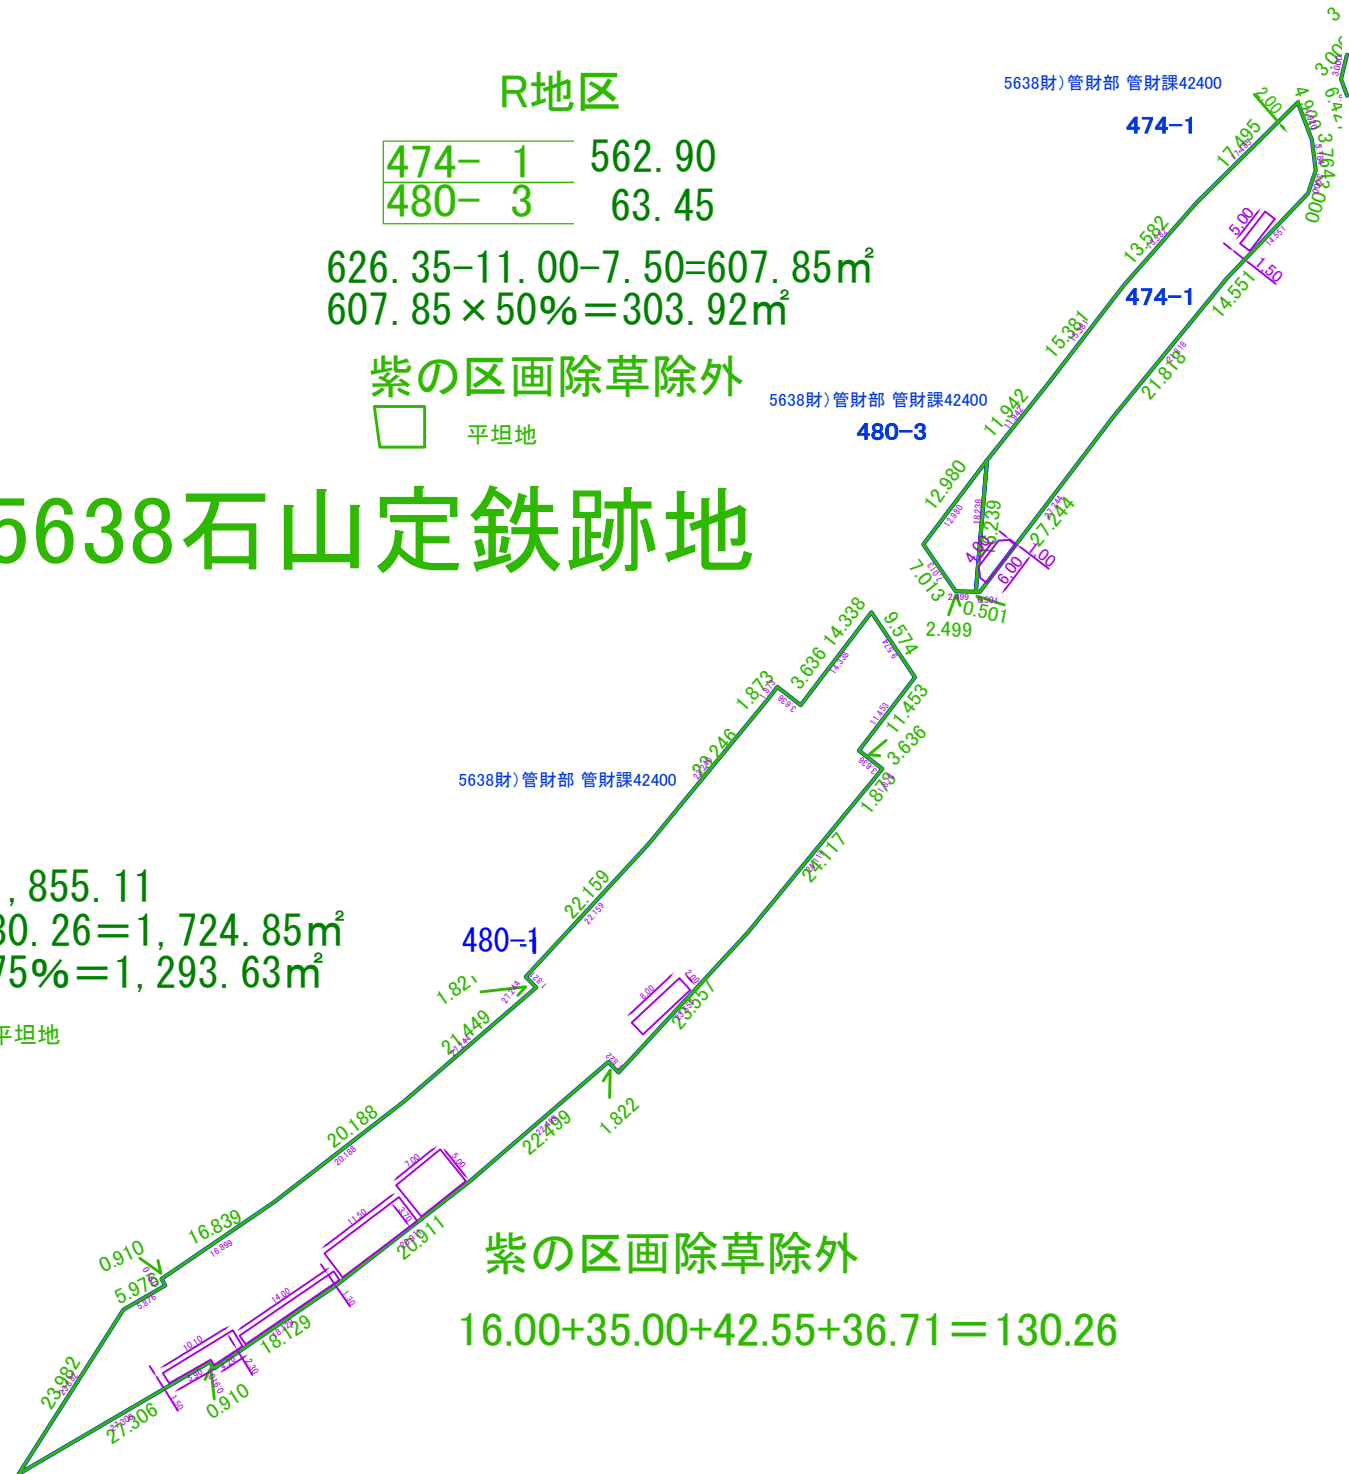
R地区

| 474− 1 | 562. 90 |
|---|---|
| 480− 3 | 63. 45 |

626. 35−11. 00−7. 50=607. 85㎡
607. 85×50%＝303. 92㎡

紫の区画除草除外

平坦地

5638石山定鉄跡地

5638財）管財部 管財課42400
474−1
474−1
5638財）管財部 管財課42400
480−3
5638財）管財部 管財課42400
480−1

, 855. 11
30. 26＝1, 724. 85㎡
75%＝1, 293. 63㎡

平坦地

紫の区画除草除外

16.00+35.00+42.55+36.71＝130.26

2.00
4.940
3.764
3.000
17.495
13.582
5.00
1.50
14.551
15.381
21.818
11.942
12.980
4.00
27.244
6.00
1.00
7.013
0.501
2.499
14.338
9.574
3.636
1.873
11.453
3.636
28.246
1.873
24.117
22.159
1.82
23.557
21.449
1.822
20.188
22.499
16.839
0.910
5.976
20.911
18.129
23.982
27.306
0.910